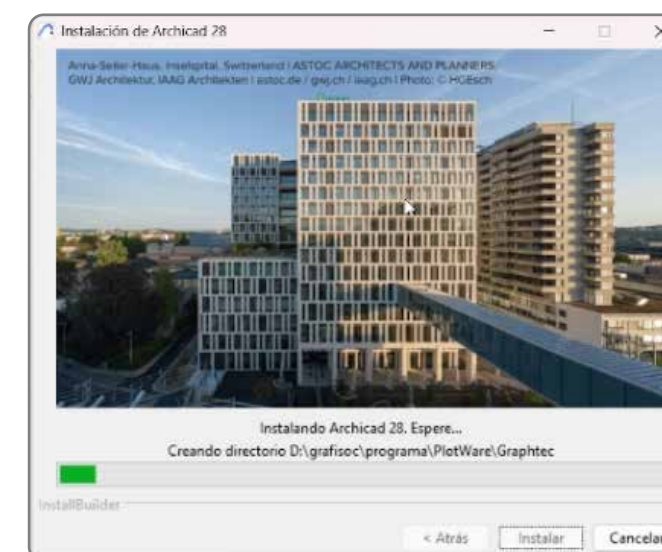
Instalación de Archicad 28

Anna-Seiler-Haus, Inselspital, Switzerland | ASTOC ARCHITECTS AND PLANNERS GWJ Architektur, IAAG Architekten | astoc.de / gwj.ch / iaag.ch | Photo: © HGEsch

Instalando Archicad 28. Espere...

Creando directorio D:\grafisoc\programa\PlotWare\Graphtec

InstallBuilder

< Atrás

Instalar

Cancelar